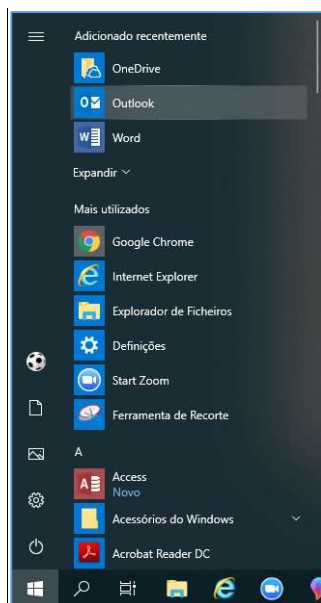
Adicionado recentemente

OneDrive

Outlook

Word

Expandir

Mais utilizados

Google Chrome

Internet Explorer

Explorador de Ficheiros

Definições

Start Zoom

Ferramenta de Recorte

A

Access
Novo

Acessórios do Windows

Acrobat Reader DC